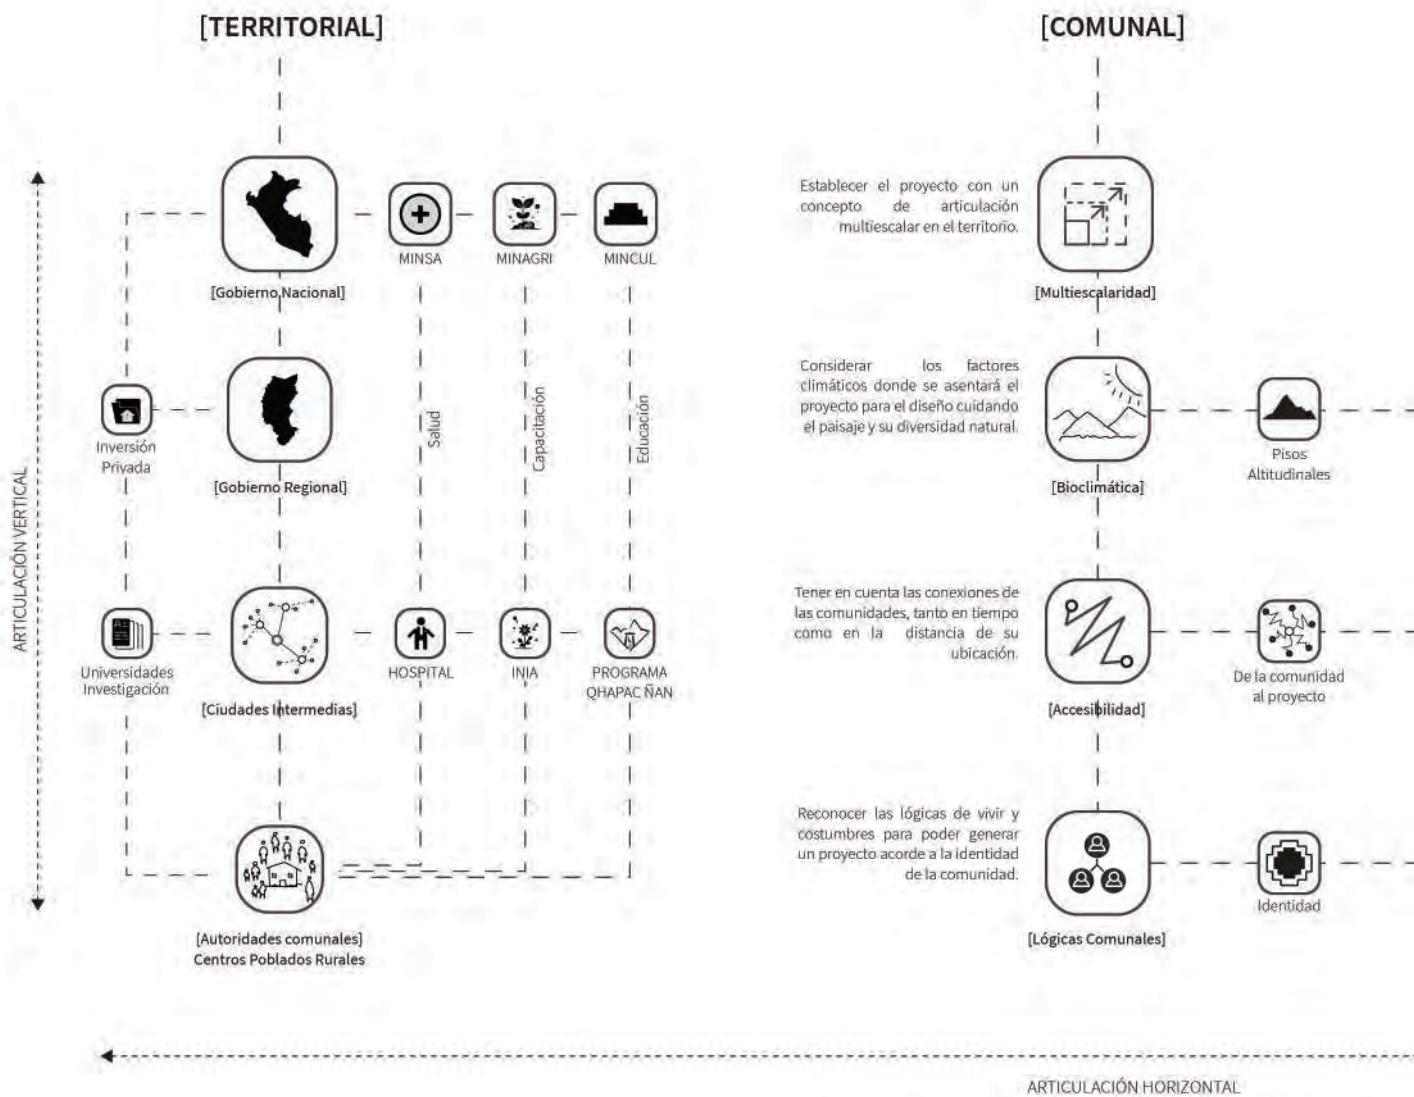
[TERRITORIAL]

[COMUNAL]

ARTICULACIÓN VERTICAL

MINSA

MINAGRI

MINCUL

[Gobierno Nacional]

Inversión Privada

[Gobierno Regional]

Salud

Capacitación

Educación

Universidades Investigación

[Ciudades Intermedias]

HOSPITAL

INIA

PROGRAMA QHAPAC ÑAN

[Autoridades comunales] Centros Poblados Rurales

Establecer el proyecto con un concepto de articulación multiescalar en el territorio.

[Multiescalaridad]

Considerar los factores climáticos donde se asentará el proyecto para el diseño cuidando el paisaje y su diversidad natural.

[Bioclimática]

Pisos Altitudinales

Tener en cuenta las conexiones de las comunidades, tanto en tiempo como en la distancia de su ubicación.

[Accesibilidad]

De la comunidad al proyecto

Reconocer las lógicas de vivir y costumbres para poder generar un proyecto acorde a la identidad de la comunidad.

[Lógicas Comunales]

Identidad

ARTICULACIÓN HORIZONTAL